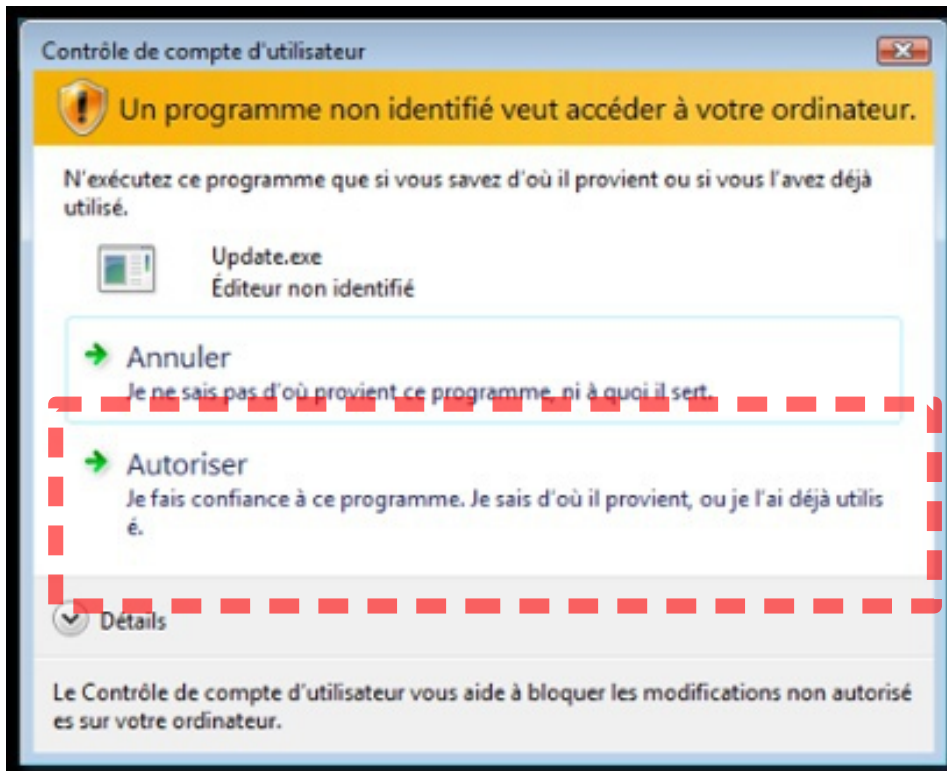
Contrôle de compte d'utilisateur

Un programme non identifié veut accéder à votre ordinateur.

N'exécutez ce programme que si vous savez d'où il provient ou si vous l'avez déjà utilisé.

Update.exe
Éditeur non identifié

Annuler
Je ne sais pas d'où provient ce programme, ni à quoi il sert.

Autoriser
Je fais confiance à ce programme. Je sais d'où il provient, ou je l'ai déjà utilis é.

Détails

Le Contrôle de compte d'utilisateur vous aide à bloquer les modifications non autoris ées sur votre ordinateur.